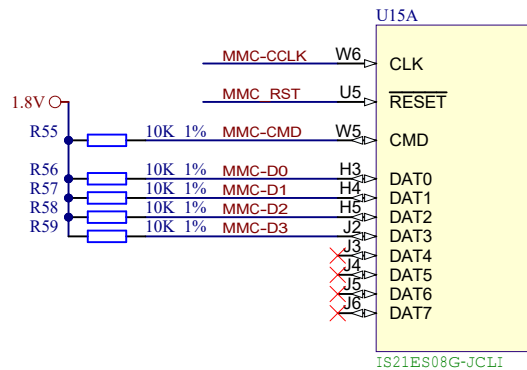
U15A

MMC-CCLK W6 CLK

1.8V MMC RST U5 $\overline{RESET}$

R55 10K 1% MMC-CMD W5 CMD

R56 10K 1% MMC-D0 H3 DAT0
R57 10K 1% MMC-D1 H4 DAT1
R58 10K 1% MMC-D2 H5 DAT2
R59 10K 1% MMC-D3 J2 DAT3
J3 DAT4
J4 DAT5
J5 DAT6
J6 DAT7

IS21ES08G-JCLI